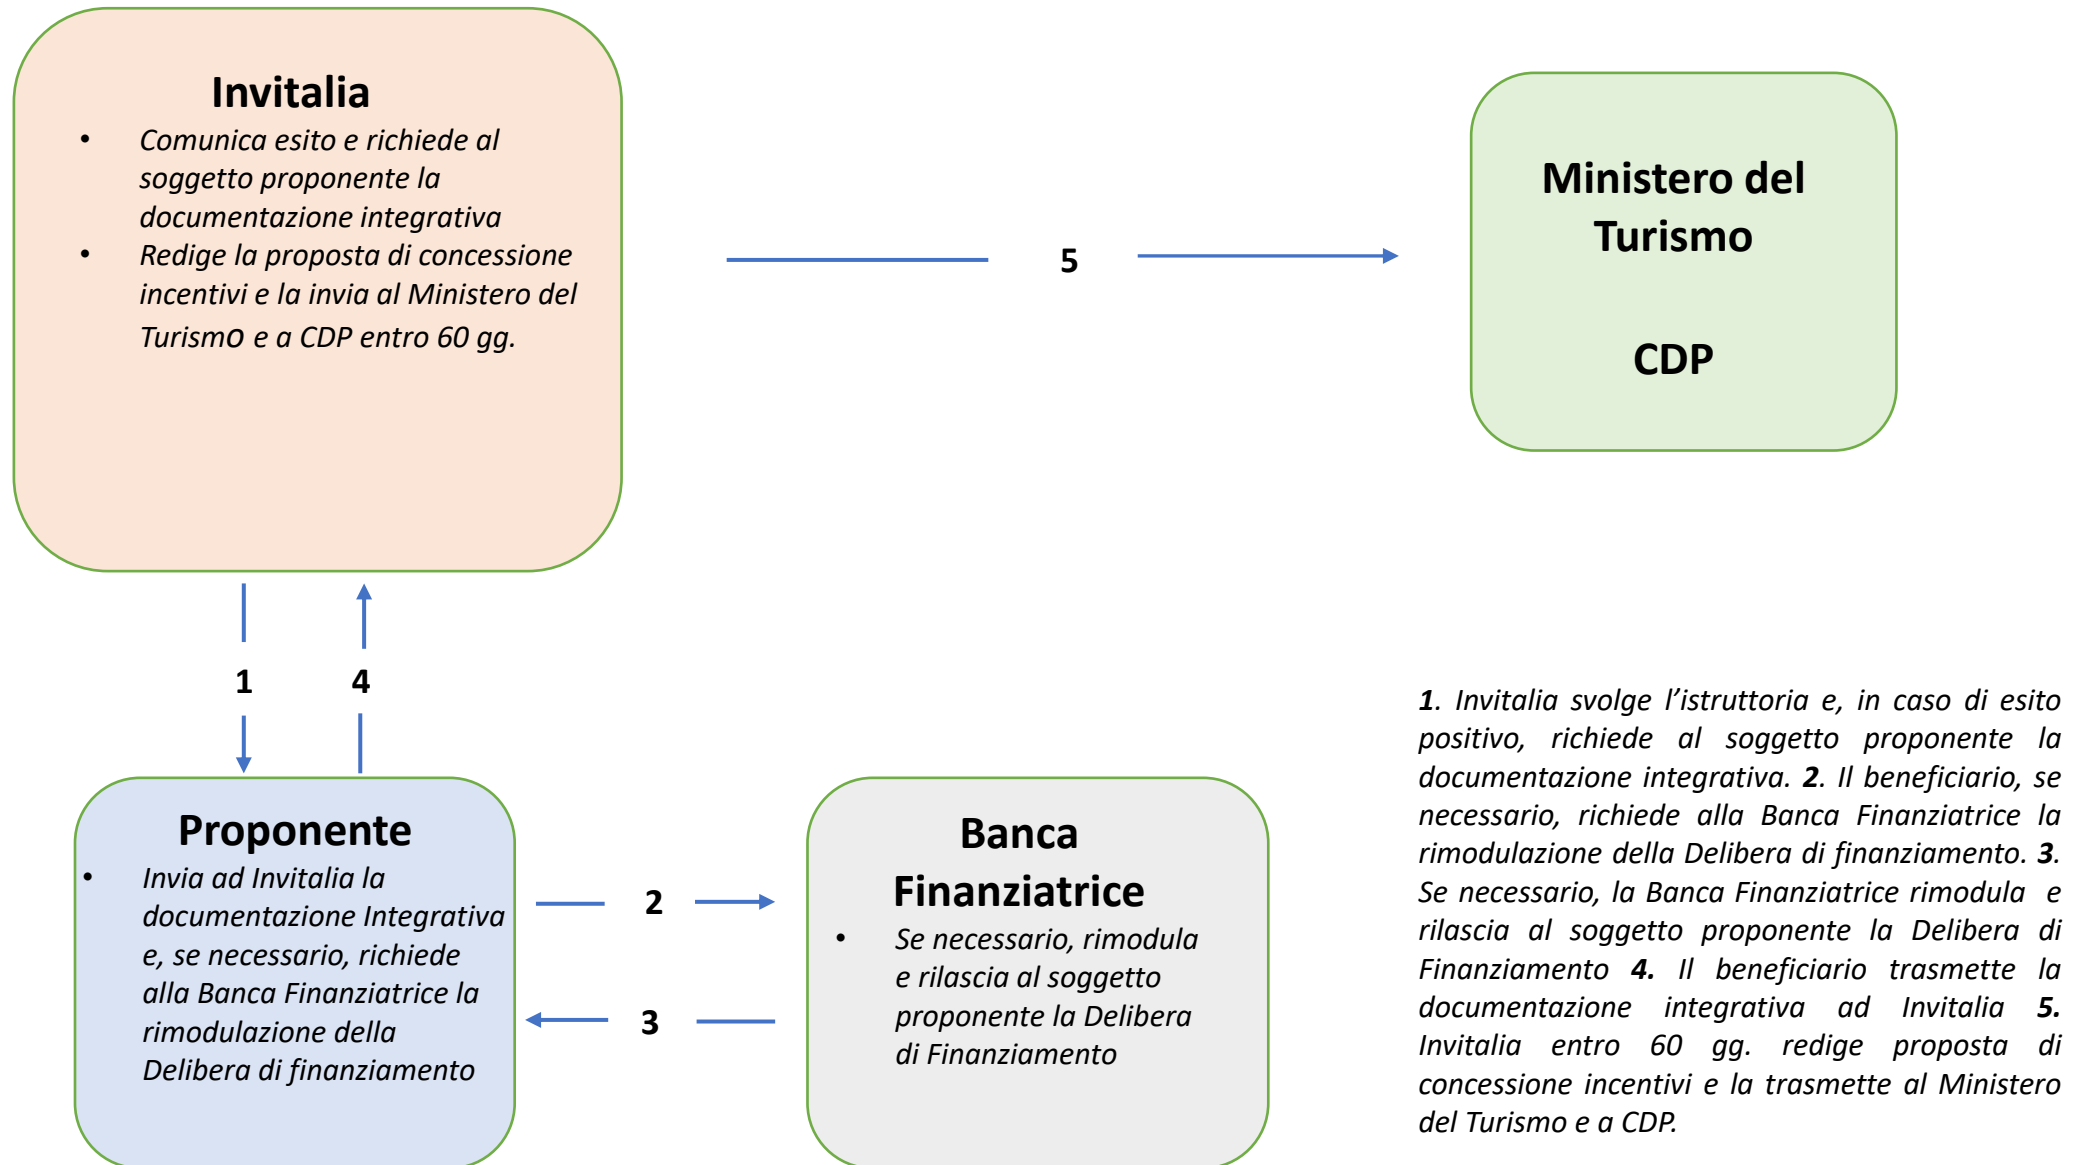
Invitalia

- Comunica esito e richiede al soggetto proponente la documentazione integrativa
- Redige la proposta di concessione incentivi e la invia al Ministero del Turismo e a CDP entro 60 gg.

5

Ministero del Turismo

CDP

1

4

Proponente

- Invia ad Invitalia la documentazione Integrativa e, se necessario, richiede alla Banca Finanziatrice la rimodulazione della Delibera di finanziamento

2

3

Banca Finanziatrice

- Se necessario, rimodula e rilascia al soggetto proponente la Delibera di Finanziamento

**1**. Invitalia svolge l'istruttoria e, in caso di esito positivo, richiede al soggetto proponente la documentazione integrativa. **2**. Il beneficiario, se necessario, richiede alla Banca Finanziatrice la rimodulazione della Delibera di finanziamento. **3**. Se necessario, la Banca Finanziatrice rimodula e rilascia al soggetto proponente la Delibera di Finanziamento **4**. Il beneficiario trasmette la documentazione integrativa ad Invitalia **5**. Invitalia entro 60 gg. redige proposta di concessione incentivi e la trasmette al Ministero del Turismo e a CDP.